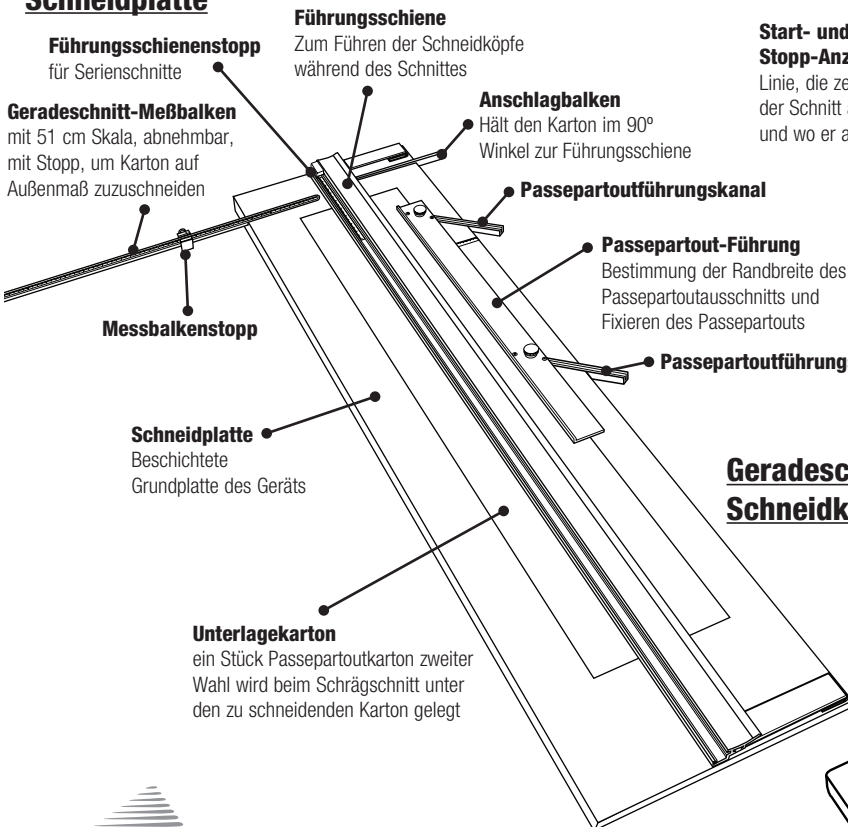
Schneidplatte

Führungsschiene
Zum Führen der Schneidköpfe während des Schnittes

Start- und
Stopp-Anz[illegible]
Linie, die ze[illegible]
der Schnitt a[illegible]
und wo er a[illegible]

Führungsschienenstopp
für Serienschnitte

Geradeschnitt-Meßbalken
mit 51 cm Skala, abnehmbar, mit Stopp, um Karton auf Außenmaß zuzuschneiden

Anschlagbalken
Hält den Karton im 90º Winkel zur Führungsschiene

Passepartoutführungskanal

Passepartout-Führung
Bestimmung der Randbreite des Passepartoutausschnitts und Fixieren des Passepartouts

Messbalkenstopp

Passepartoutführung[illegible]

Schneidplatte
Beschichtete Grundplatte des Geräts

Geradesc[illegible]
Schneidk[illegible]

Unterlagekarton
ein Stück Passepartoutkarton zweiter Wahl wird beim Schrägschnitt unter den zu schneidenden Karton gelegt